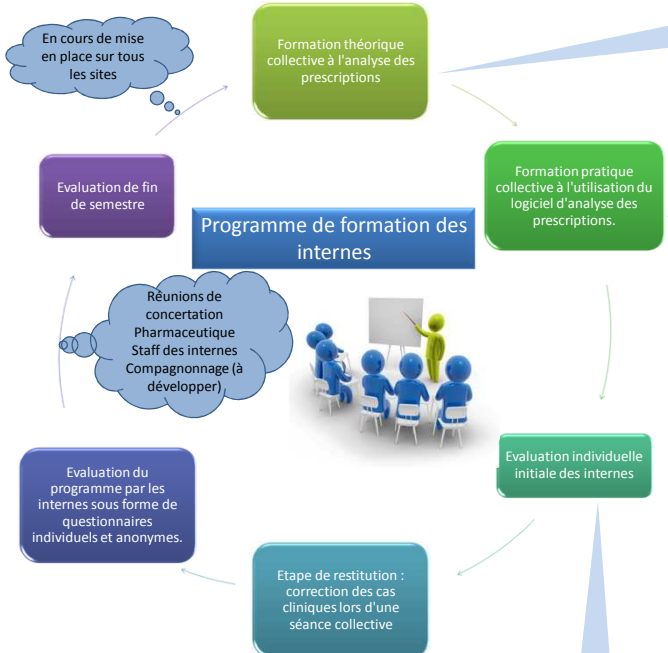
En cours de mise en place sur tous les sites

Formation théorique collective à l'analyse des prescriptions

Formation pratique collective à l'utilisation du logiciel d'analyse des prescriptions.

Evaluation de fin de semestre

Programme de formation des internes

Réunions de concertation Pharmaceutique Staff des internes Compagnonnage (à développer)

Evaluation individuelle initiale des internes

Evaluation du programme par les internes sous forme de questionnaires individuels et anonymes.

Etape de restitution : correction des cas cliniques lors d'une séance collective